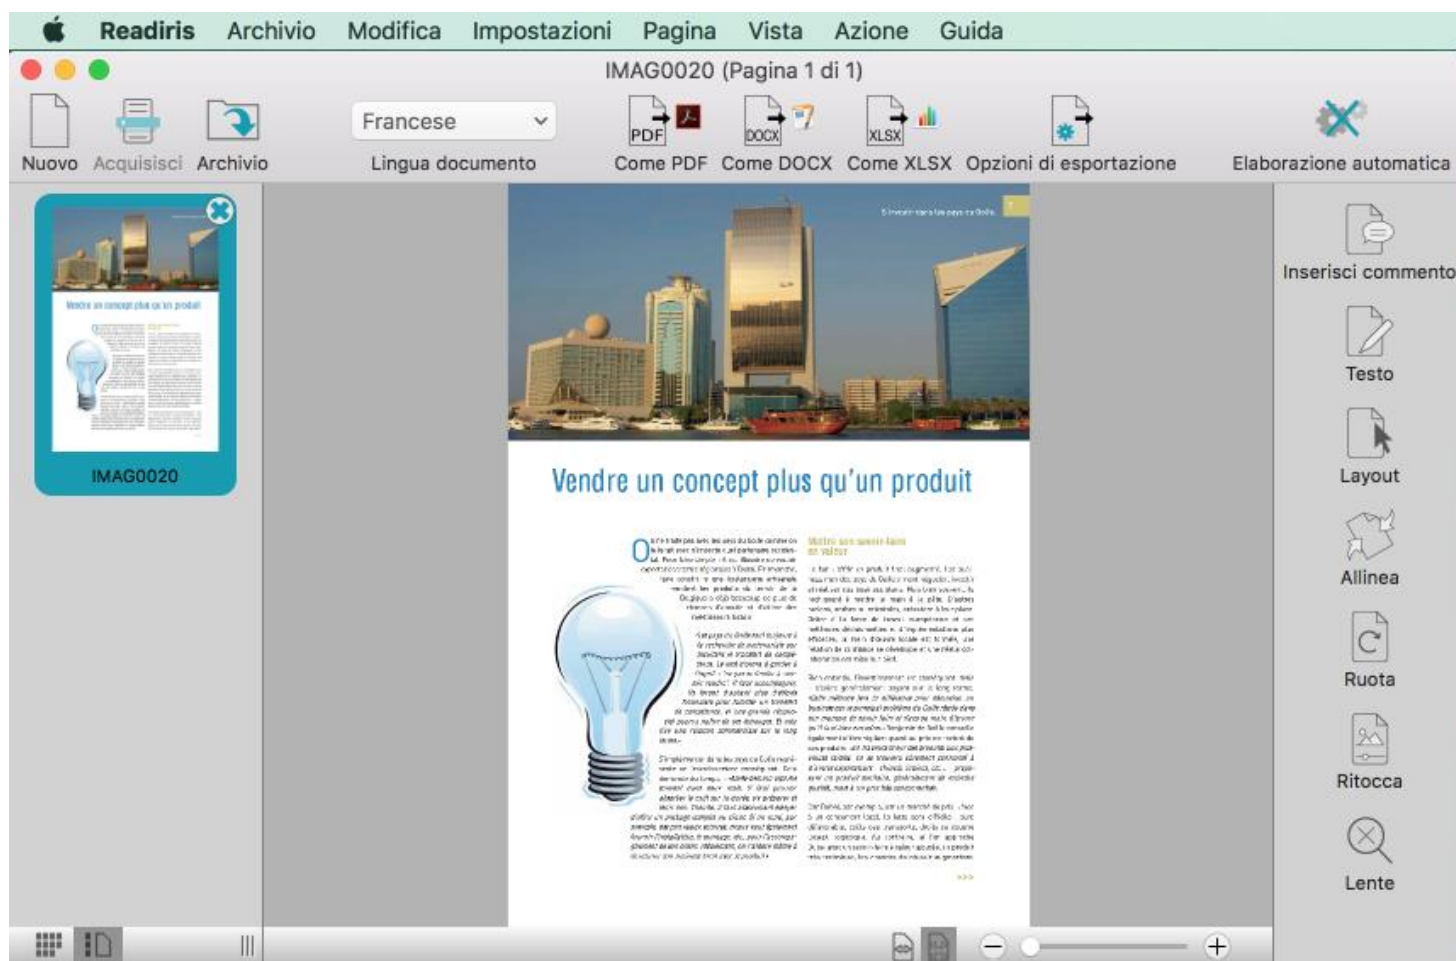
Readiris Archivio Modifica Impostazioni Pagina Vista Azione Guida

IMAG0020 (Pagina 1 di 1)

Nuovo Acquisisci Archivio

Francese
Lingua documento

PDF
Come PDF
DOCX
Come DOCX
XLSX
Come XLSX
Opzioni di esportazione

Elaborazione automatica

Vendre un concept plus qu'un produit

IMAG0020

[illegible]

Vendre un concept plus qu'un produit

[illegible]

Inserisci commento
Testo
Layout
Allinea
Ruota
Ritocca
Lente